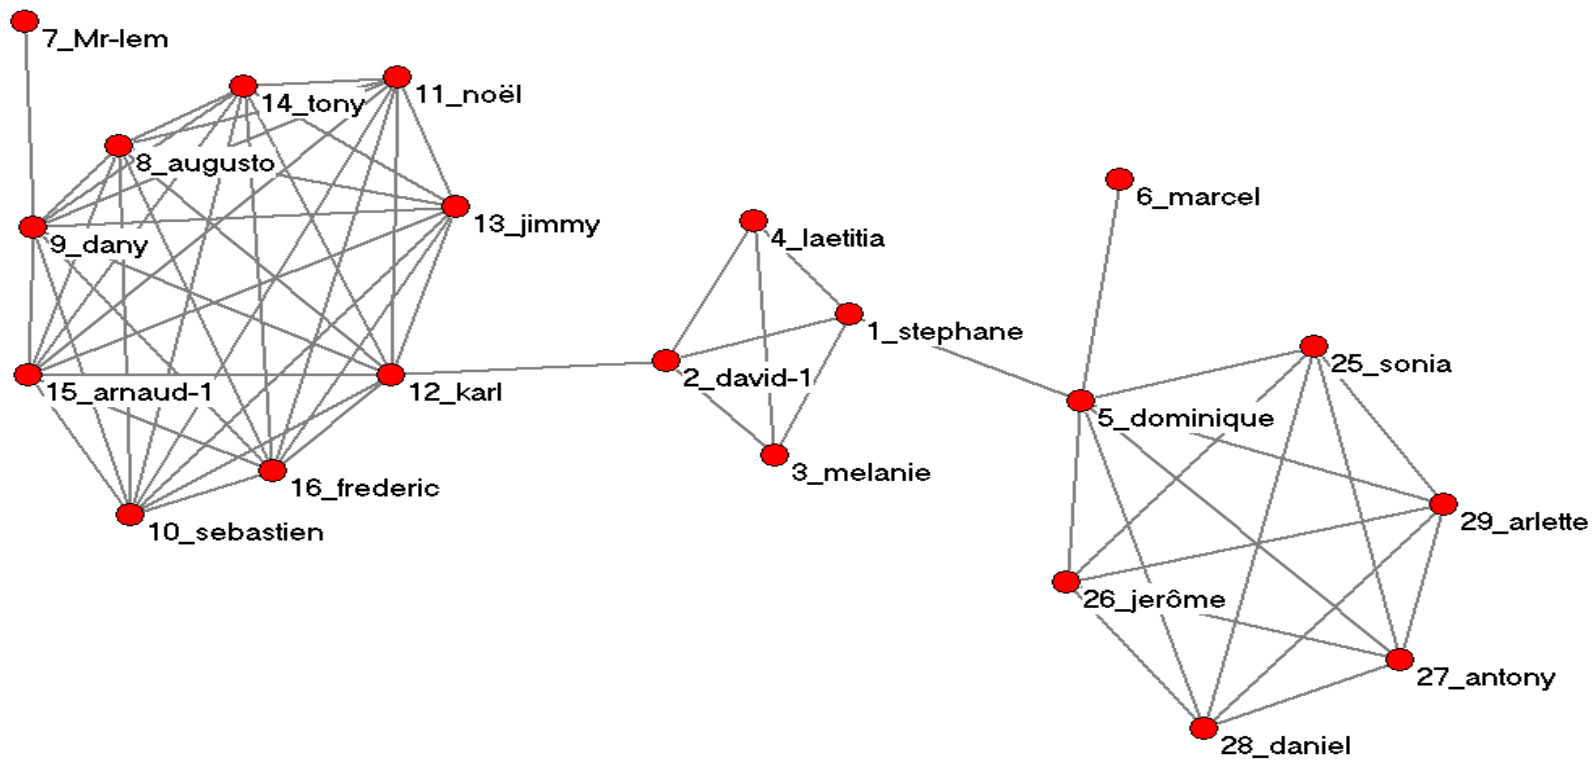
7_Mr-lem
14_tony
11_noël
8_augusto
13_jimmy
9_dany
15_arnaud-1
12_karl
16_frederic
10_sebastien
4_laetitia
1_stephane
2_david-1
3_melanie
6_marcel
25_sonia
5_dominique
29_arlette
26_jerôme
27_antony
28_daniel